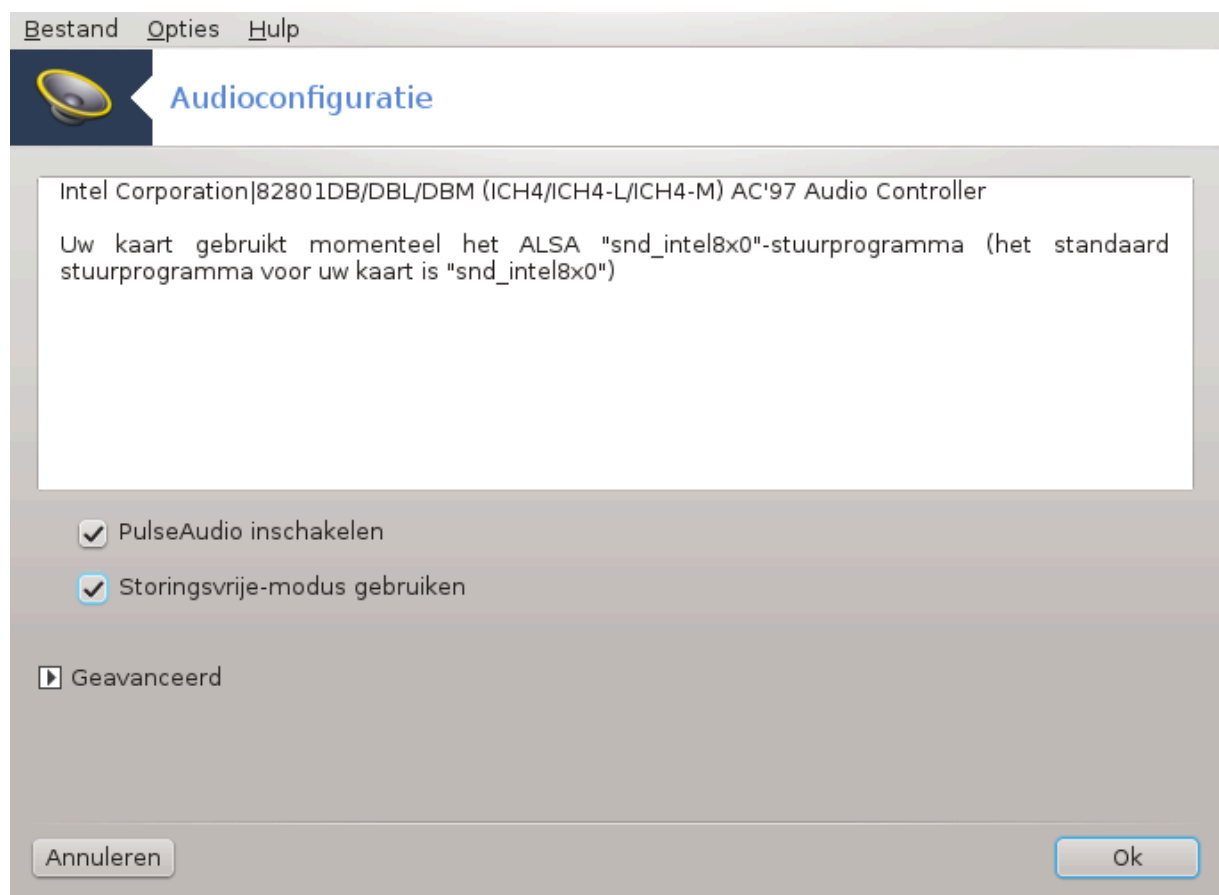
Bestand Opties Hulp

Audioconfiguratie

Intel Corporation|82801DB/DBL/DBM (ICH4/ICH4-L/ICH4-M) AC'97 Audio Controller

Uw kaart gebruikt momenteel het ALSA "snd_intel8x0"-stuurprogramma (het standaard stuurprogramma voor uw kaart is "snd_intel8x0")

PulseAudio inschakelen

Storingsvrije-modus gebruiken

Geavanceerd

Annuleren

Ok